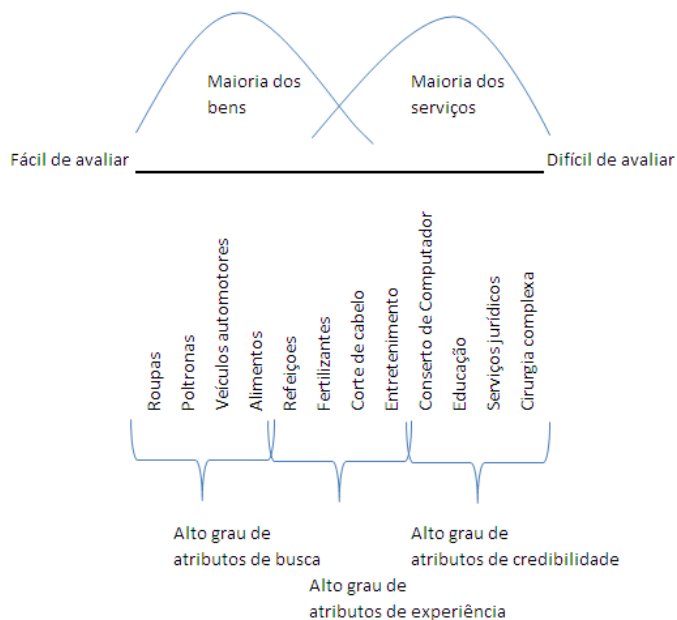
Maioria dos bens

Maioria dos serviços

Fácil de avaliar

Difícil de avaliar

Roupas
Poltronas
Veículos automotores
Alimentos
Refeições
Fertilizantes
Corte de cabelo
Entretenimento
Conserto de Computador
Educação
Serviços jurídicos
Cirurgia complexa

Alto grau de atributos de busca

Alto grau de atributos de experiência

Alto grau de atributos de credibilidade